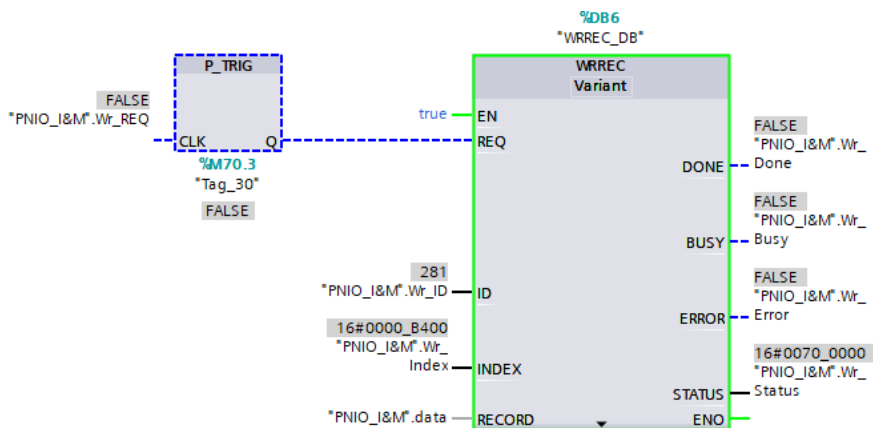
%DB6
"WRREC_DB"

P_TRIG

FALSE
"PNIO_I&M".Wr_REQ

CLK Q

%M70.3
"Tag_30"
FALSE

WRREC
Variant

true EN
REQ

281
"PNIO_I&M".Wr_ID ID

16#0000_B400
"PNIO_I&M".Wr_Index INDEX

"PNIO_I&M".data RECORD

FALSE
"PNIO_I&M".Wr_Done
DONE

FALSE
"PNIO_I&M".Wr_Busy
BUSY

FALSE
"PNIO_I&M".Wr_Error
ERROR

16#0070_0000
"PNIO_I&M".Wr_Status
STATUS

ENO